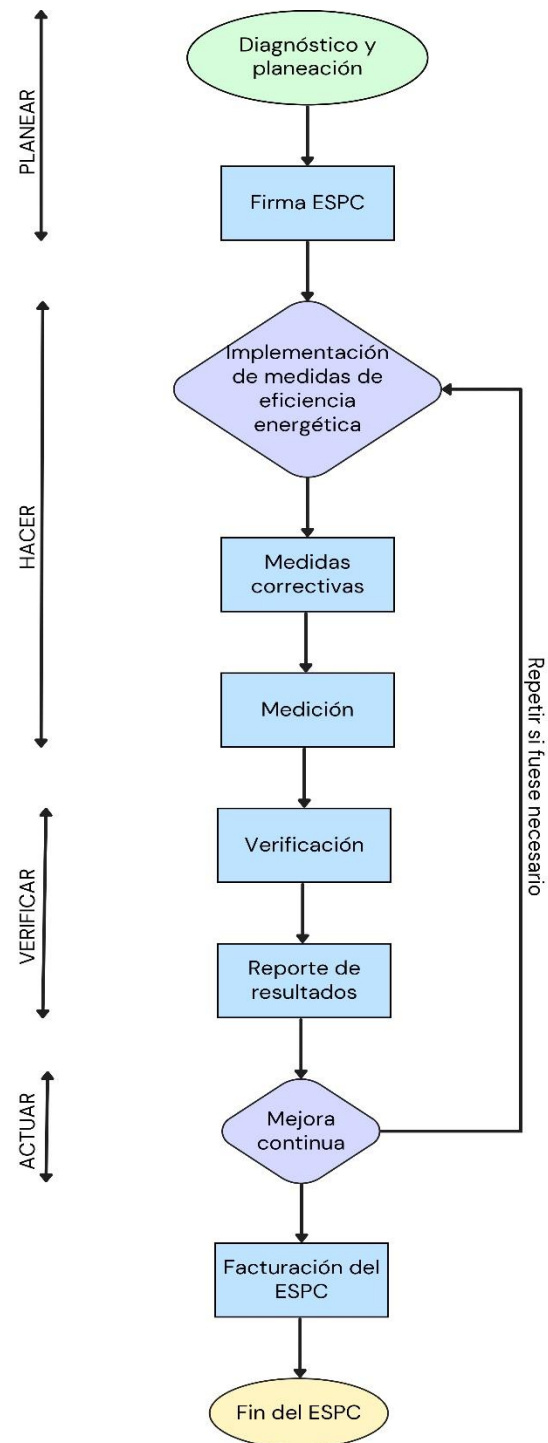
PLANEAR

Diagnóstico y planeación

Firma ESPC

HACER

Implementación de medidas de eficiencia energética

Medidas correctivas

Medición

VERIFICAR

Verificación

Reporte de resultados

ACTUAR

Mejora continua

Repetir si fuese necesario

Facturación del ESPC

Fin del ESPC